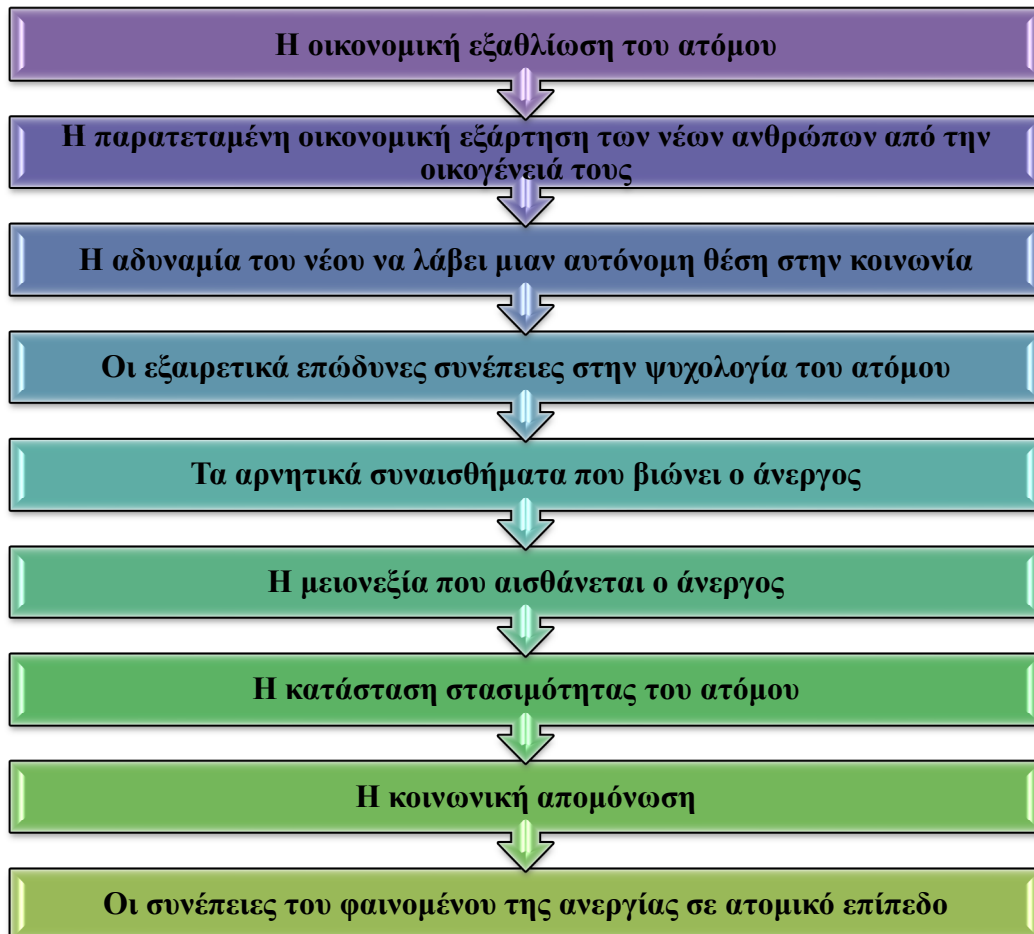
Η οικονομική εξαθλίωση του ατόμου

Η παρατεταμένη οικονομική εξάρτηση των νέων ανθρώπων από την οικογένειά τους

Η αδυναμία του νέου να λάβει μιαν αυτόνομη θέση στην κοινωνία

Οι εξαιρετικά επώδυνες συνέπειες στην ψυχολογία του ατόμου

Τα αρνητικά συναισθήματα που βιώνει ο άνεργος

Η μειονεξία που αισθάνεται ο άνεργος

Η κατάσταση στασιμότητας του ατόμου

Η κοινωνική απομόνωση

Οι συνέπειες του φαινομένου της ανεργίας σε ατομικό επίπεδο